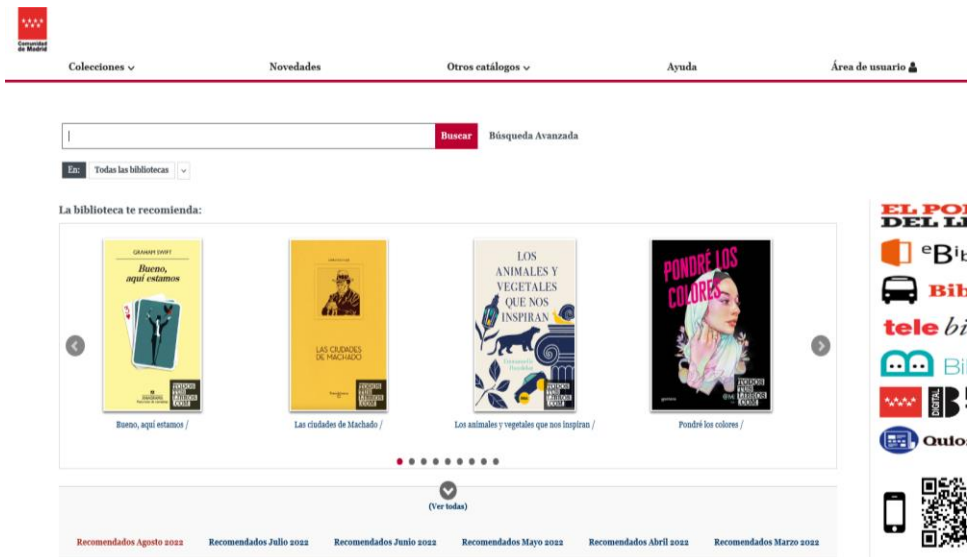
Comunidad de Madrid

Colecciones

Novedades

Otros catálogos

Ayuda

Área de usuario

Buscar

Búsqueda Avanzada

En: Todas las bibliotecas

La biblioteca te recomienda:

GRAHAM SWIFT

Bueno, aquí estamos

TODOS TUS LIBROS .COM

LAS CIUDADES DE MACHADO

TODOS TUS LIBROS .COM

LOS ANIMALES Y VEGETALES QUE NOS INSPIRAN

TODOS TUS LIBROS .COM

PONDRÉ LOS COLORES

TODOS TUS LIBROS .COM

Bueno, aquí estamos /

Las ciudades de Machado /

Los animales y vegetales que nos inspiran /

Pondré los colores /

(Ver todas)

Recomendados Agosto 2022

Recomendados Julio 2022

Recomendados Junio 2022

Recomendados Mayo 2022

Recomendados Abril 2022

Recomendados Marzo 2022

EL PO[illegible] DEL L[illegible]

eBi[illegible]

Bib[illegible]

tele bi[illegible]

Bi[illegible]

DIGITAL B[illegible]

Quio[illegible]